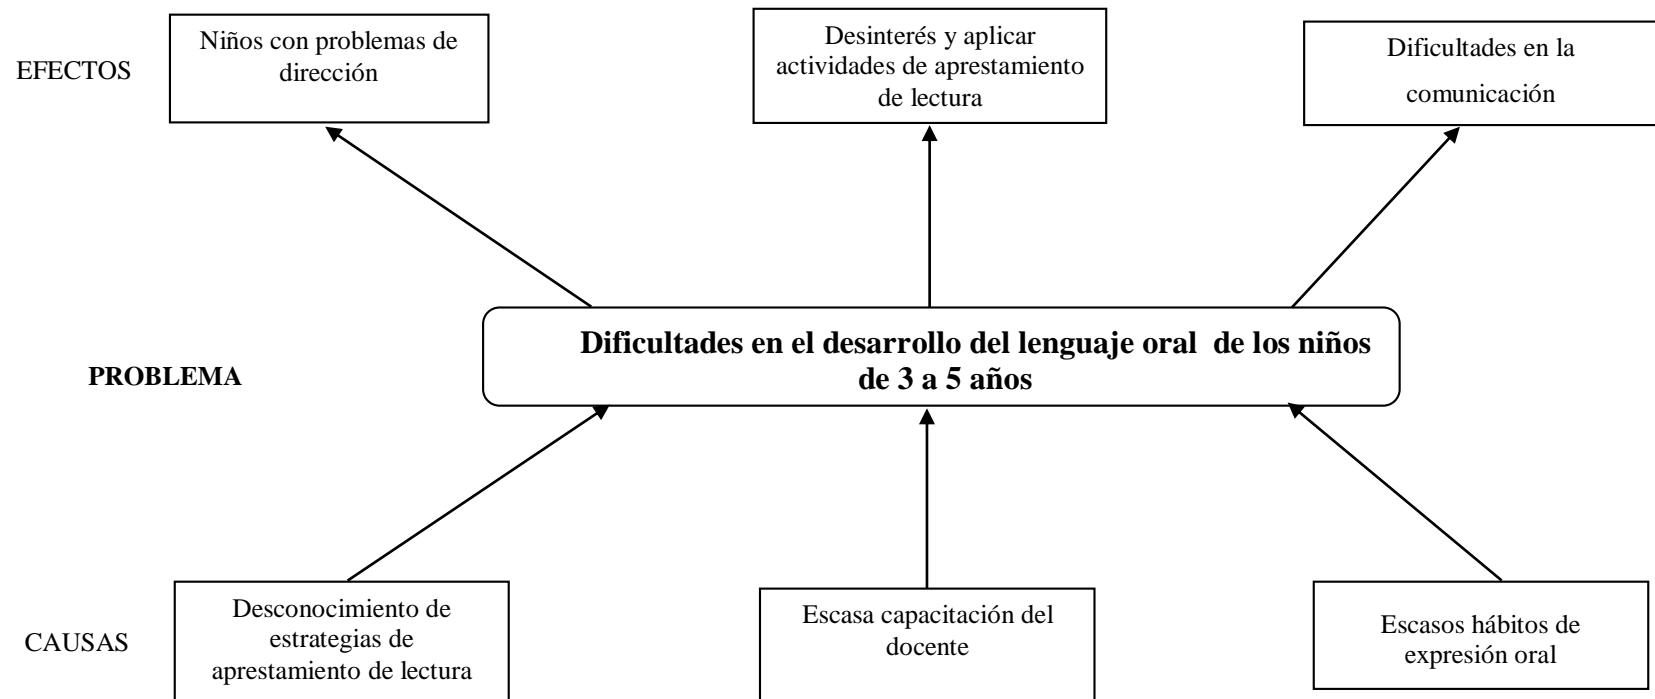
EFECTOS

Niños con problemas de dirección

Desinterés y aplicar actividades de aprestamiento de lectura

Dificultades en la comunicación

PROBLEMA

Dificultades en el desarrollo del lenguaje oral de los niños de 3 a 5 años

CAUSAS

Desconocimiento de estrategias de aprestamiento de lectura

Escasa capacitación del docente

Escasos hábitos de expresión oral